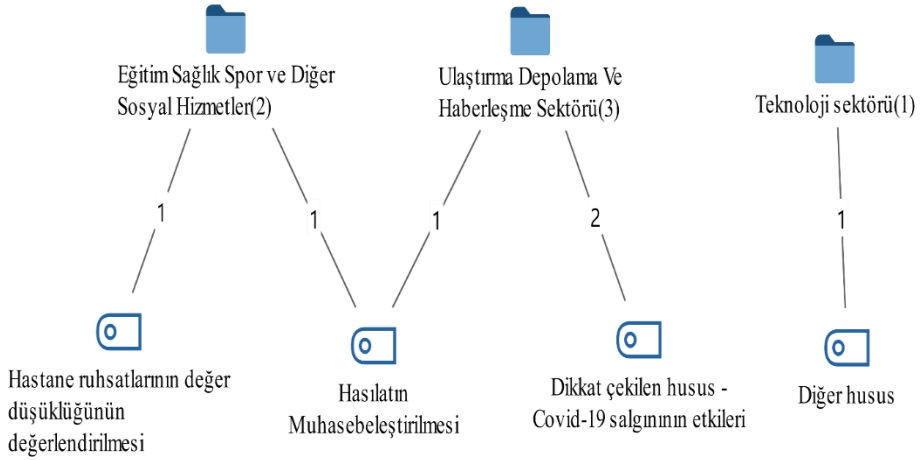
Eğitim Sağlık Spor ve Diğer Sosyal Hizmetler(2)

Ulaştırma Depolama Ve Haberleşme Sektörü(3)

Teknoloji sektörü(1)

1

1

1

2

1

Hastane ruhsatlarının değer düşüklüğünün değerlendirilmesi

Hasılatın Muhasebeleştirilmesi

Dikkat çekilen husus - Covid-19 salgınının etkileri

Diğer husus